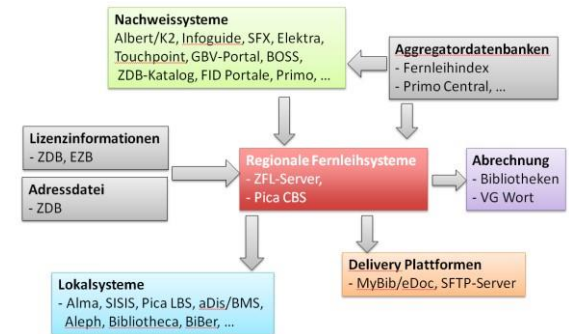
Nachweissysteme
Albert/K2, Infoguide, SFX, Elektra, Touchpoint, GBV-Portal, BOSS, ZDB-Katalog, FID Portale, Primo, ...

Aggregatordatenbanken
- Fernleihindex
- Primo Central, ...

Lizenzinformationen
- ZDB, EZB

Adressdatei
- ZDB

Regionale Fernleihsysteme
- ZFL-Server,
- Pica CBS

Abrechnung
- Bibliotheken
- VG Wort

Delivery Plattformen
- MyBib/eDoc, SFTP-Server

Lokalsysteme
- Alma, SISIS, Pica LBS, aDis/BMS, Aleph, Bibliotheca, BiBer, ...